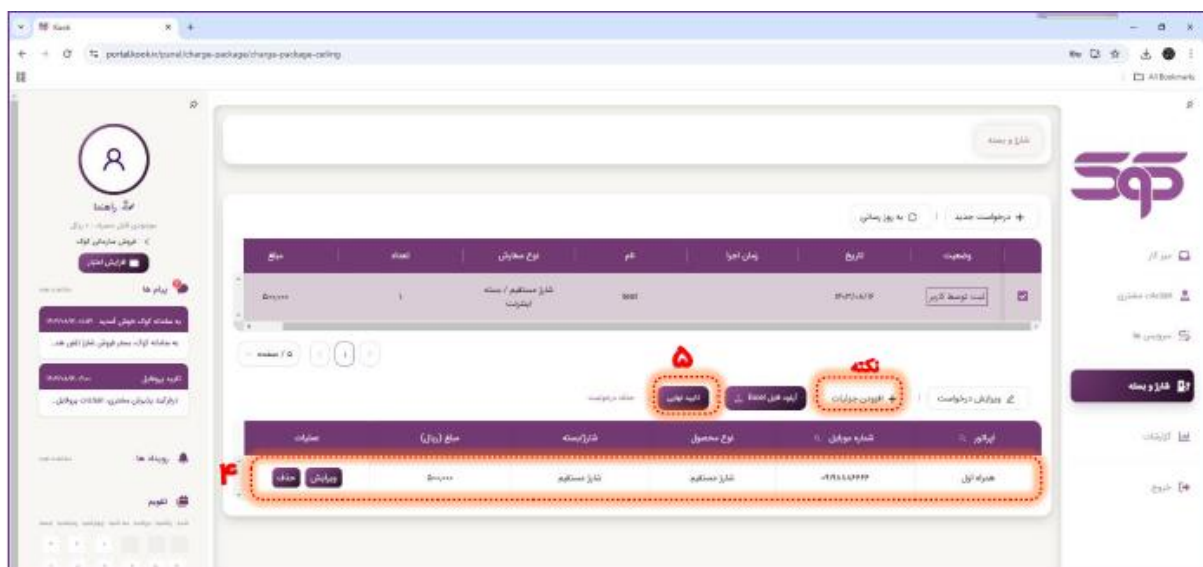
Kook
portal.kook.ir/panel/charge-package/charge-package-calling
All Bookmarks

شارژ و بسته

+ درخواست جدید | به روز رسانی

| | وضعیت | تاریخ | زمان اجرا | نام | نوع سفارش | تعداد | مبلغ |
|---|---|---|---|---|---|---|---|
| | ثبت توسط کاربر | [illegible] | | test | شارژ مستقیم / بسته اینترنت | ۱ | ۵۰,۰۰۰ |

۵ / صفحه | ۱

۵
نکته

ویرایش درخواست | + افزودن جزئیات | آپلود فایل Excel | تایید نهایی | حذف درخواست

| اپراتور | شماره موبایل | نوع محصول | شارژ/بسته | مبلغ (ریال) | عملیات |
|---|---|---|---|---|---|
| همراه اول | ۰۹۱۲۱۱۱۲۲۲۲ | شارژ مستقیم | شارژ مستقیم | ۵۰,۰۰۰ | ویرایش حذف |

۴

میز کار
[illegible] مشتری
سرویس ها
شارژ و بسته
گزارشات
خروج

راهنما
فروش سازمانی کوک
افزایش اعتبار
پیام ها
به سامانه کوک خوش آمدید
به سامانه کوک، بستر فروش شارژ آنلاین...
تاییده پروفایل
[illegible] پشتیبان مشتری، اطلاعات پروفایل...
رویداد ها
تقویم